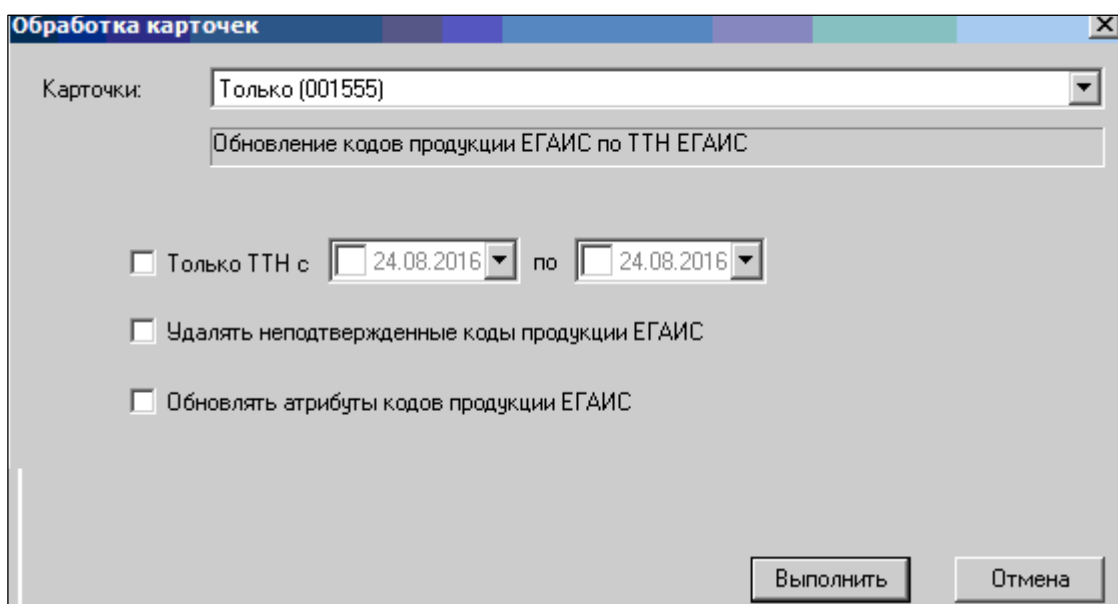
Обработка карточек

Карточки: Только (001555)

Обновление кодов продукции ЕГАИС по ТТН ЕГАИС

Только ТТН с 24.08.2016 по 24.08.2016

Удалять неподтвержденные коды продукции ЕГАИС

Обновлять атрибуты кодов продукции ЕГАИС

Выполнить Отмена